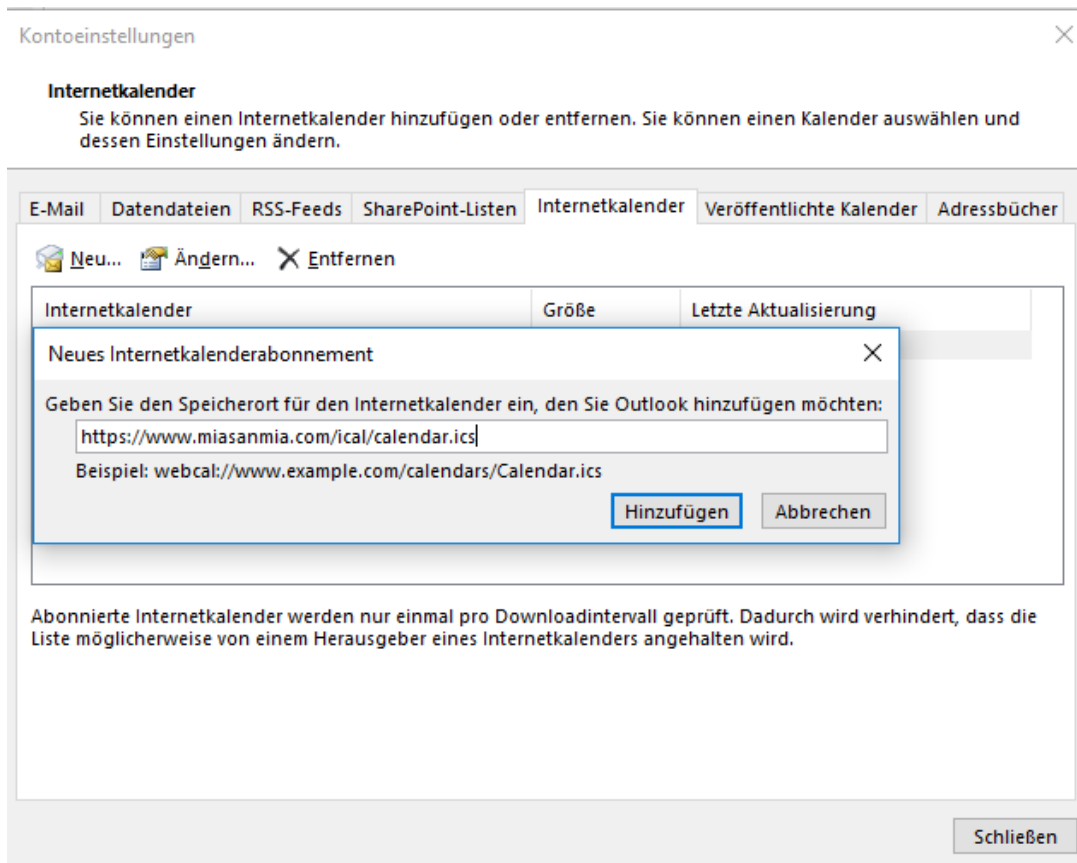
Kontoeinstellungen

Internetkalender
Sie können einen Internetkalender hinzufügen oder entfernen. Sie können einen Kalender auswählen und dessen Einstellungen ändern.

E-Mail | Datendateien | RSS-Feeds | SharePoint-Listen | Internetkalender | Veröffentlichte Kalender | Adressbücher

Neu... Ändern... Entfernen

| Internetkalender | Größe | Letzte Aktualisierung |
|---|---|---|

Neues Internetkalenderabonnement

Geben Sie den Speicherort für den Internetkalender ein, den Sie Outlook hinzufügen möchten:
https://www.miasanmia.com/ical/calendar.ics
Beispiel: webcal://www.example.com/calendars/Calendar.ics
Hinzufügen Abbrechen

Abonnierte Internetkalender werden nur einmal pro Downloadintervall geprüft. Dadurch wird verhindert, dass die Liste möglicherweise von einem Herausgeber eines Internetkalenders angehalten wird.

Schließen